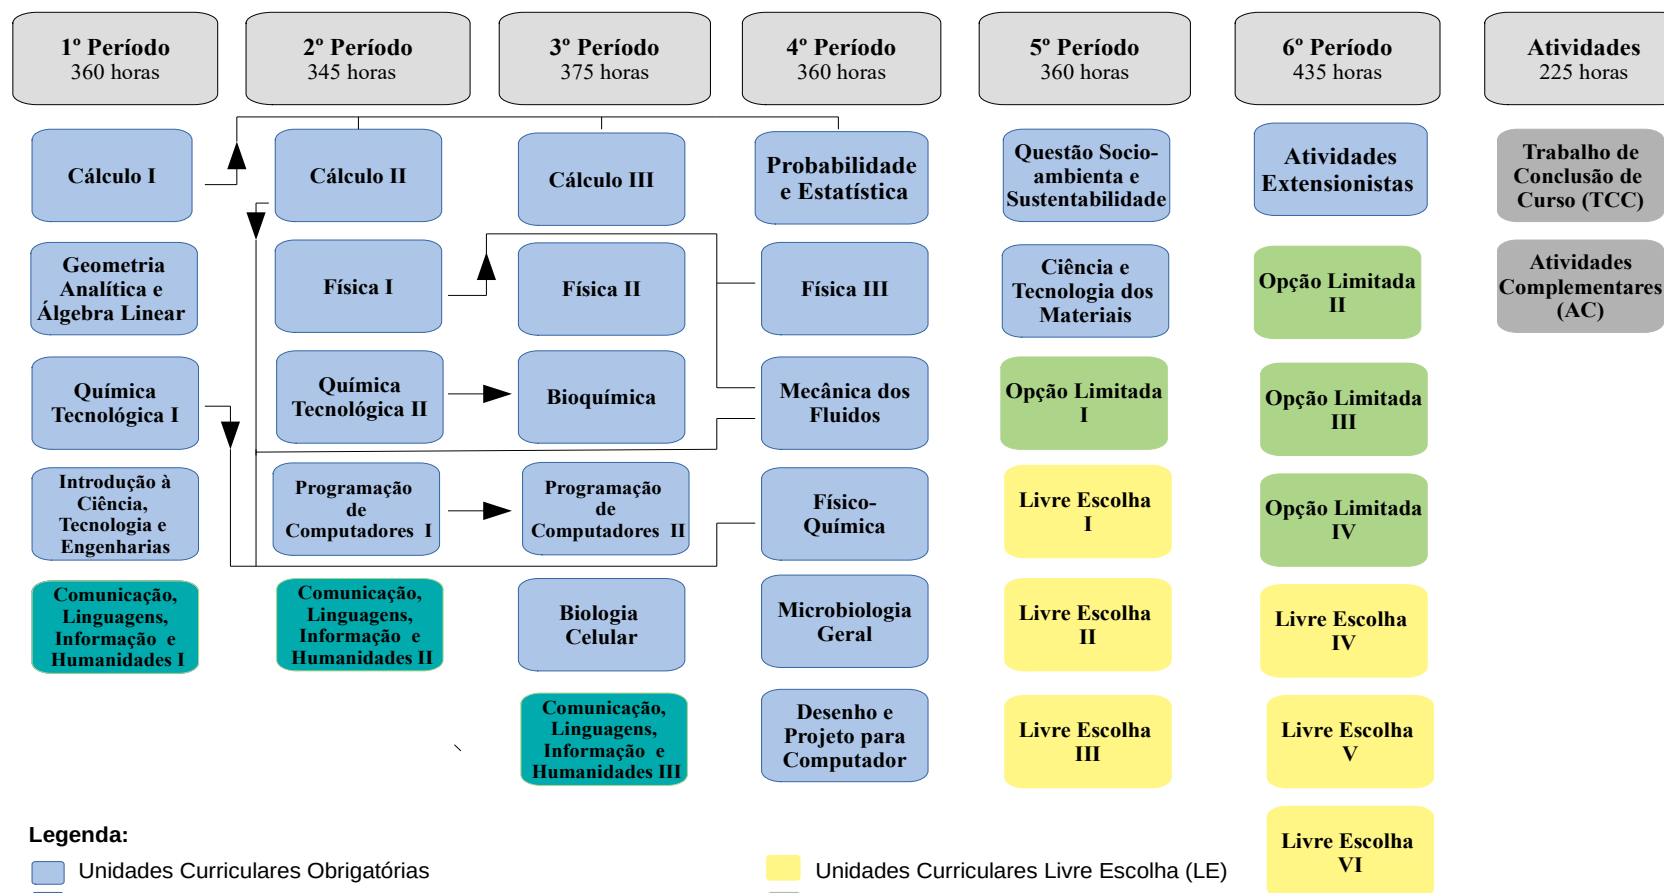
1º Período
360 horas

2º Período
345 horas

3º Período
375 horas

4º Período
360 horas

5º Período
360 horas

6º Período
435 horas

Atividades
225 horas

Cálculo I

Geometria Analítica e Álgebra Linear

Química Tecnológica I

Introdução à Ciência, Tecnologia e Engenharias

Comunicação, Linguagens, Informação e Humanidades I

Cálculo II

Física I

Química Tecnológica II

Programação de Computadores I

Comunicação, Linguagens, Informação e Humanidades II

Cálculo III

Física II

Bioquímica

Programação de Computadores II

Biologia Celular

Comunicação, Linguagens, Informação e Humanidades III

Probabilidade e Estatística

Física III

Mecânica dos Fluidos

Físico-Química

Microbiologia Geral

Desenho e Projeto para Computador

Questão Socio-ambienta e Sustentabilidade

Ciência e Tecnologia dos Materiais

Opção Limitada I

Livre Escolha I

Livre Escolha II

Livre Escolha III

Atividades Extensionistas

Opção Limitada II

Opção Limitada III

Opção Limitada IV

Livre Escolha IV

Livre Escolha V

Livre Escolha VI

Trabalho de Conclusão de Curso (TCC)

Atividades Complementares (AC)

Legenda:
Unidades Curriculares Obrigatórias
Unidades Curriculares Livre Escolha (LE)